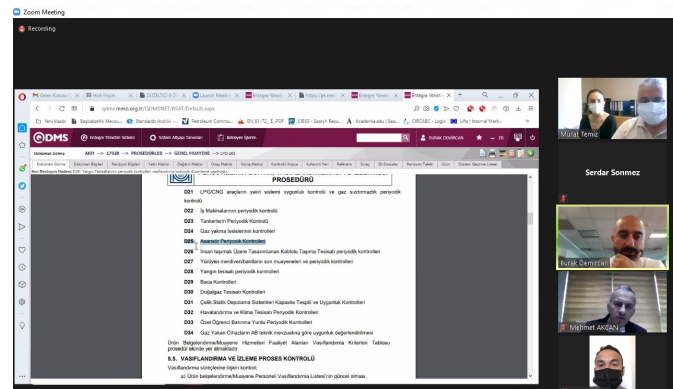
Zoom Meeting

Recording

Gelen Kutusu

Bağlantı kesildi

Entegre Yönet

odms.mmo.org.tr/QDMSNET/BSAT/Default.aspx

Yeni klasör

Başbakanlık Mevzu...

Standards Archive -

Petroleum Commu...

EN_61-72_E_PDF

CIBSE - Search Resu...

Academia.edu | Sea...

CIRCABC - Login

Lifts | Internal Mark...

QDMS

Entegre Yönetim Sistemi

Sistem Altyapı Tanımları

Bakımyen İşlemler

BURAK DEMİRCAN

PROSEDÜRLER

GENEL PRAVEYİNE

PROSEDÜRÜ

D21 LPG/CNG araçların yakıt sistemi uygunluk kontrolü ve gaz sızdırmazlık periyodik kontrolü

D22 İş Makinalarının periyodik kontrolü

D23 Tankerlerin Periyodik Kontrolü

D24 Gaz yakma tesislerinin kontrolleri

D25 Asansör Periyodik Kontrolleri

D26 İnsan taşımak Üzere Tasarlanan Kablolu Taşıma Tesisatı periyodik kontrolleri

D27 Yürüyen merdiven/bantların son muayeneleri ve periyodik kontrolleri

D28 Yangın tesisatı periyodik kontrolleri

D29 Baca Kontrolleri

D30 Doğalgaz Tesisatı Kontrolleri

D31 Çelik Statik Depolama Sistemleri Kapasite Tespiti ve Uygunluk Kontrolleri

D32 Havalandırma ve Klima Tesisatı Periyodik Kontrolleri

D33 Özel Öğrenci Barınma Yurdu Periyodik Kontrolleri

D34 Gaz Yakan Cihazların AB teknik mevzuatına göre uygunluk değerlendirilmesi

Ürün Belgelendirme/Muayene Hizmetleri Faaliyet Alanları Vasıflandırma Kriterleri Tablosu prosedür ekinde yer almaktadır.

5.5. VASIFLANDIRMA VE İZLEME PROSES KONTROLÜ

Vasıflandırma sürecine ilişkin kontrol;

a) Ürün belgelendirme/Muayene Personeli Vasıflandırma Listesi'nin güncel olması.

Murat Temiz

Serdar Sonmez

Burak Demircan

Mehmet AKCAN